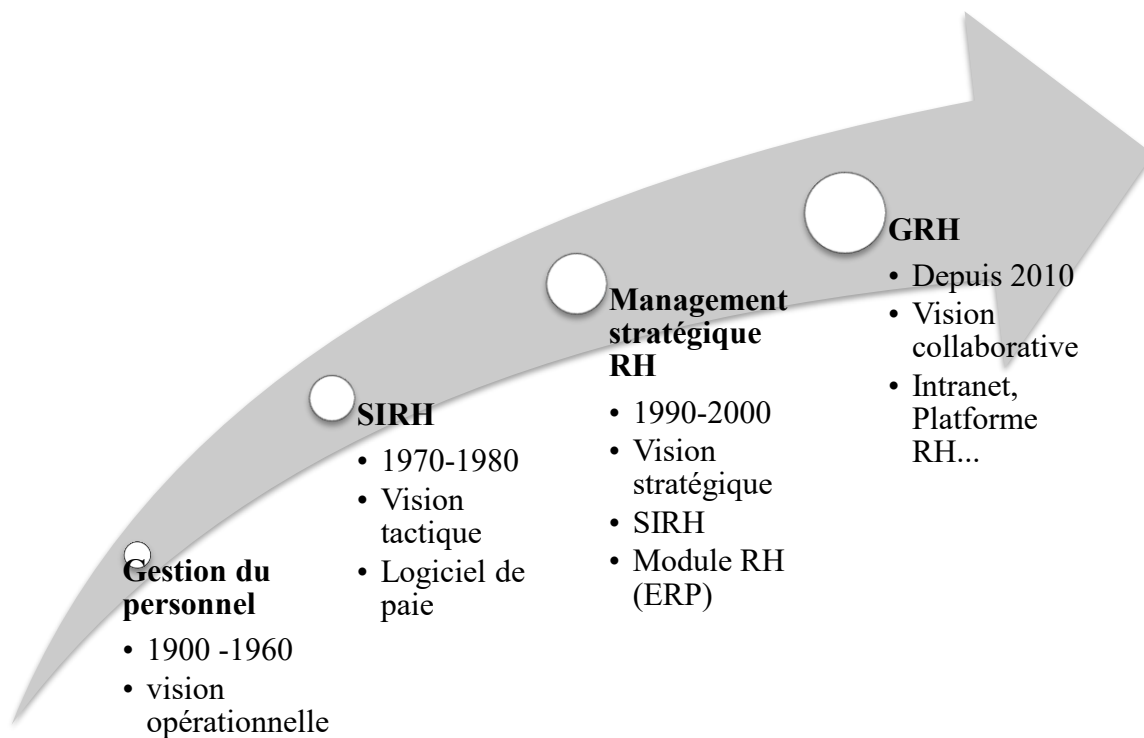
**Gestion du personnel**
- 1900 -1960
- vision opérationnelle

**SIRH**
- 1970-1980
- Vision tactique
- Logiciel de paie

**Management stratégique RH**
- 1990-2000
- Vision stratégique
- SIRH
- Module RH (ERP)

**GRH**
- Depuis 2010
- Vision collaborative
- Intranet, Platforme RH...